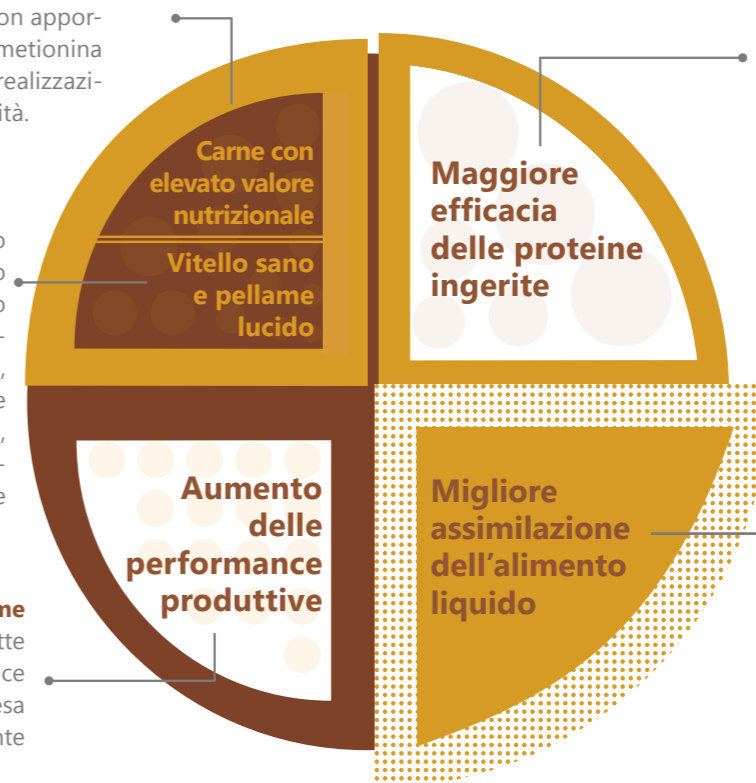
on appor-
metionina
realizzazi-
ità.

Carne con elevato valore nutrizionale

Vitello sano e pellame lucido

Maggiore efficacia delle proteine ingerite

Aumento delle performance produttive

Migliore assimilazione dell'alimento liquido

o
o
o
-
,
e
,
-
e

me
tte
ce
esa
nte